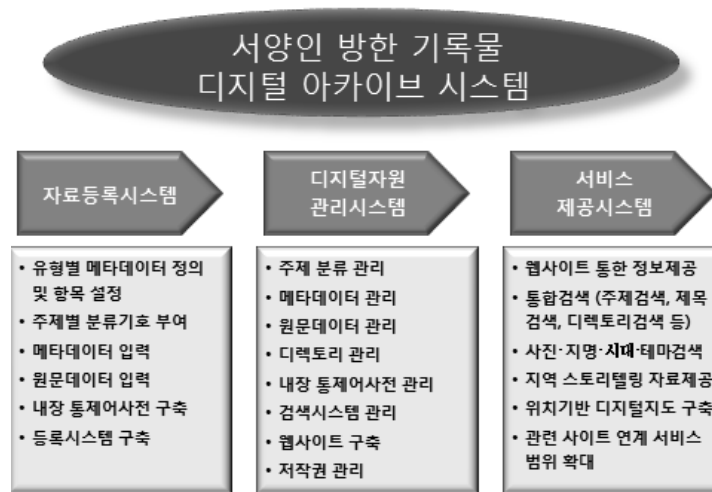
서양인 방한 기록물
디지털 아카이브 시스템

자료등록시스템

• 유형별 메타데이터 정의 및 항목 설정
• 주제별 분류기호 부여
• 메타데이터 입력
• 원문데이터 입력
• 내장 통제어사전 구축
• 등록시스템 구축

디지털자원
관리시스템

• 주제 분류 관리
• 메타데이터 관리
• 원문데이터 관리
• 디렉토리 관리
• 내장 통제어사전 관리
• 검색시스템 관리
• 웹사이트 구축
• 저작권 관리

서비스
제공시스템

• 웹사이트 통한 정보제공
• 통합검색 (주제검색, 제목검색, 디렉토리검색 등)
• 사진·지명·시대·테마검색
• 지역 스토리텔링 자료제공
• 위치기반 디지털지도 구축
• 관련 사이트 연계 서비스 범위 확대